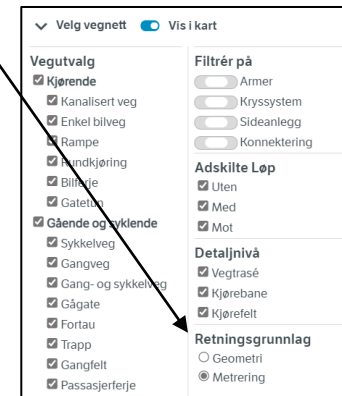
Velg vegnett Vis i kart

Vegutvalg
Kjørende
Kanalisert veg
Enkel bilveg
Rampe
Rundkjøring
Bilferje
Gatetun
Gående og syklende
Sykkelveg
Gangveg
Gang- og sykkelveg
Gågate
Fortau
Trapp
Gangfelt
Passasjerferje

Filtrér på
Armer
Kryssystem
Sideanlegg
Konnektering

Adskilte Løp
Uten
Med
Mot

Detaljnivå
Vegtrasé
Kjørebane
Kjørefelt

Retningsgrunnlag
Geometri
Metrering